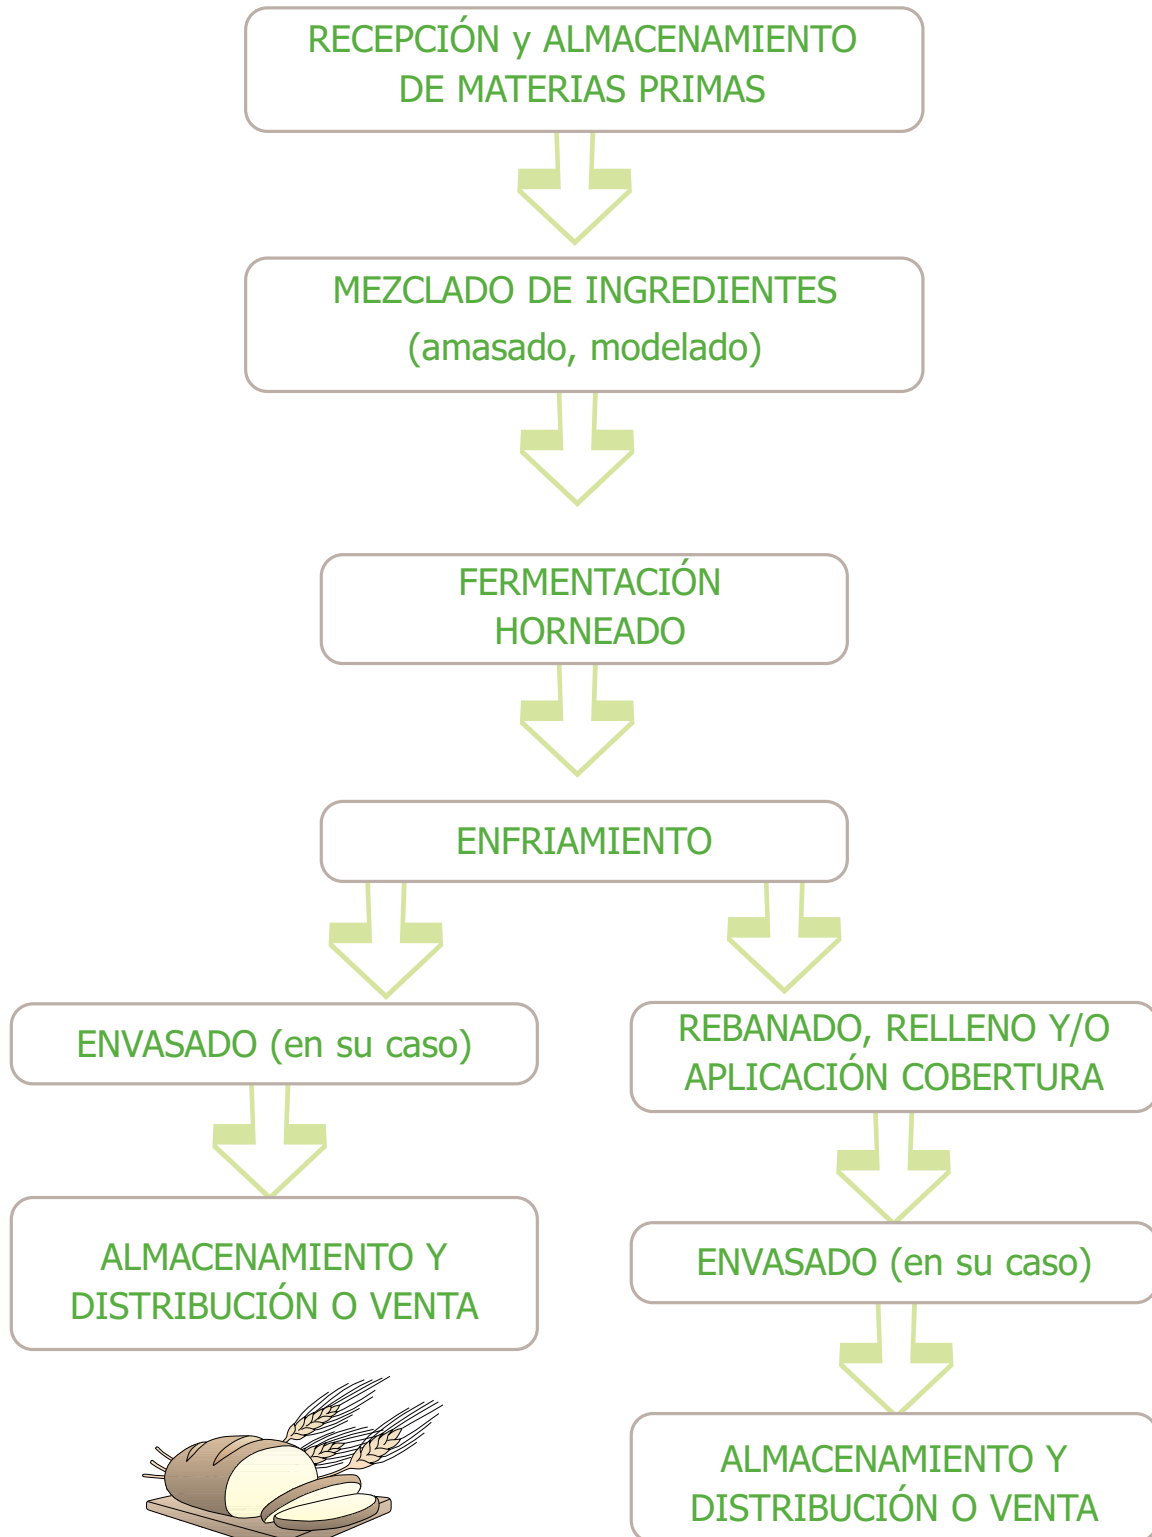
RECEPCIÓN y ALMACENAMIENTO DE MATERIAS PRIMAS

MEZCLADO DE INGREDIENTES (amasado, modelado)

FERMENTACIÓN
HORNEADO

ENFRIAMIENTO

ENVASADO (en su caso)

ALMACENAMIENTO Y DISTRIBUCIÓN O VENTA

REBANADO, RELLENO Y/O APLICACIÓN COBERTURA

ENVASADO (en su caso)

ALMACENAMIENTO Y DISTRIBUCIÓN O VENTA